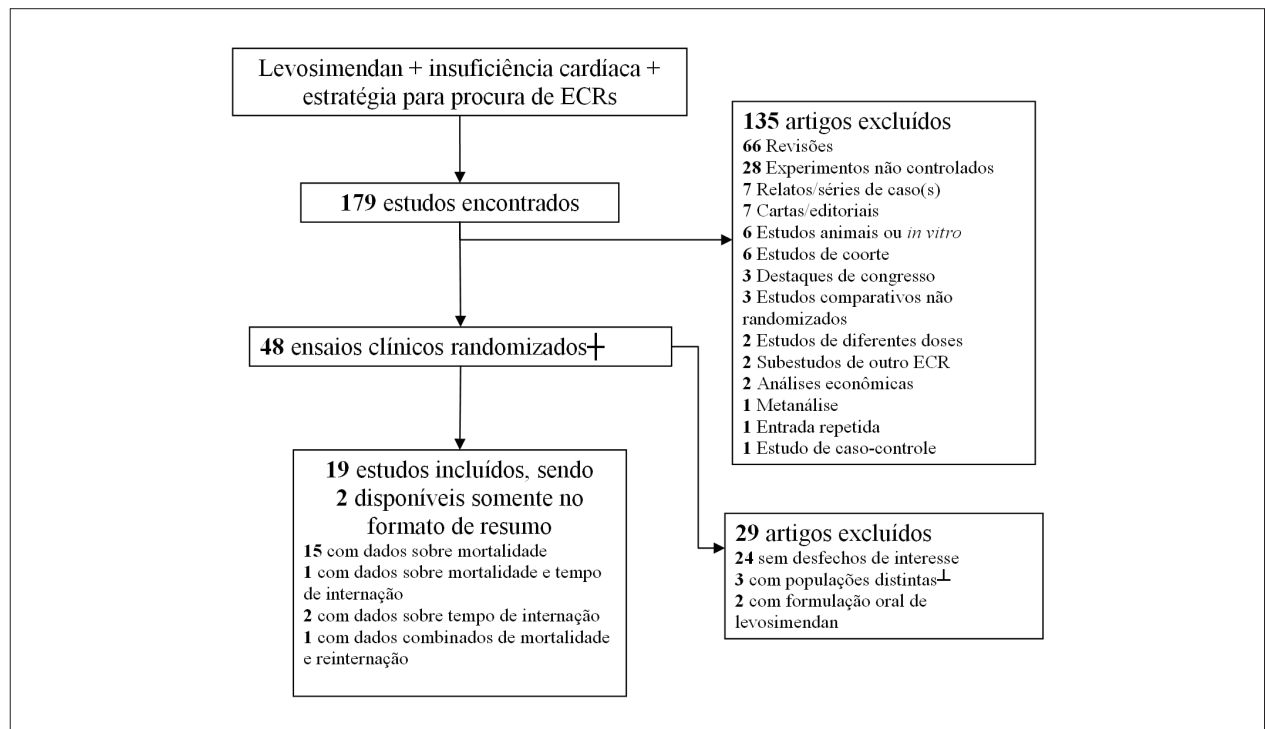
Levosimendan + insuficiência cardíaca + estratégia para procura de ECRs

179 estudos encontrados

135 artigos excluídos
66 Revisões
28 Experimentos não controlados
7 Relatos/séries de caso(s)
7 Cartas/editoriais
6 Estudos animais ou *in vitro*
6 Estudos de coorte
3 Destaques de congresso
3 Estudos comparativos não randomizados
2 Estudos de diferentes doses
2 Subestudos de outro ECR
2 Análises econômicas
1 Metanálise
1 Entrada repetida
1 Estudo de caso-controle

48 ensaios clínicos randomizados┼

19 estudos incluídos, sendo 2 disponíveis somente no formato de resumo
15 com dados sobre mortalidade
1 com dados sobre mortalidade e tempo de internação
2 com dados sobre tempo de internação
1 com dados combinados de mortalidade e reinternação

29 artigos excluídos
24 sem desfechos de interesse
3 com populações distintas┴
2 com formulação oral de levosimendan